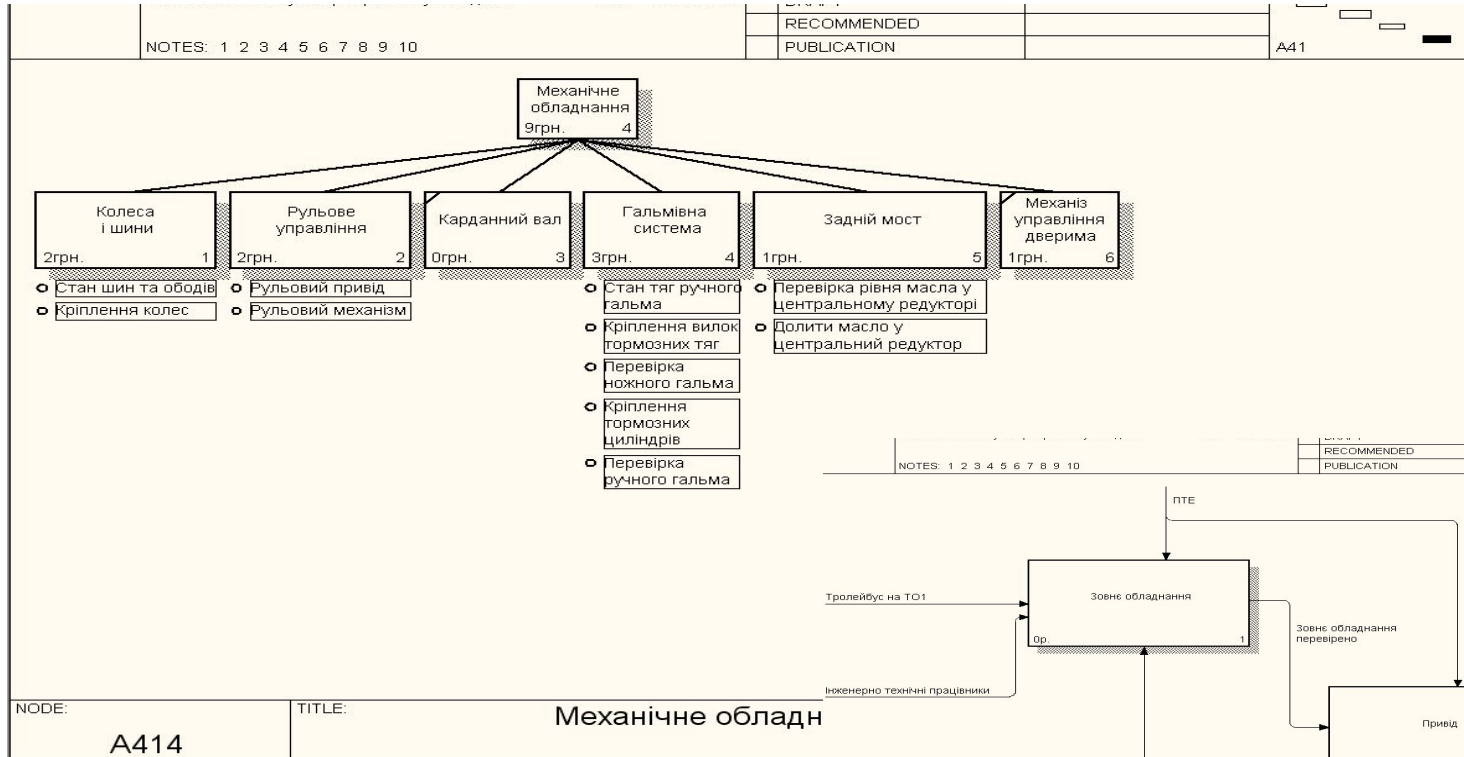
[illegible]
RECOMMENDED
NOTES: 1 2 3 4 5 6 7 8 9 10
PUBLICATION
A41

Механічне обладнання
9грн. 4

Колеса і шини
2грн. 1

Рульове управління
2грн. 2

Карданний вал
0грн. 3

Гальмівна система
3грн. 4

Задній мост
1грн. 5

Механіз управління дверима
1грн. 6

Стан шин та ободів
Кріплення колес

Рульовий привід
Рульовий механізм

Стан тяг ручного гальма
Кріплення вилок тормозних тяг
Перевірка ножного гальма
Кріплення тормозних циліндрів
Перевірка ручного гальма

Перевірка рівня масла у центральному редукторі
Долити масло у центральний редуктор

RECOMMENDED
NOTES: 1 2 3 4 5 6 7 8 9 10
PUBLICATION

ПТЕ

Тролейбус на ТО1

Зовнє обладнання
0р. 1

Зовнє обладнання перевірено

Інженерно технічні працівники

Привід

NODE:
A414
TITLE:
Механічне обладн